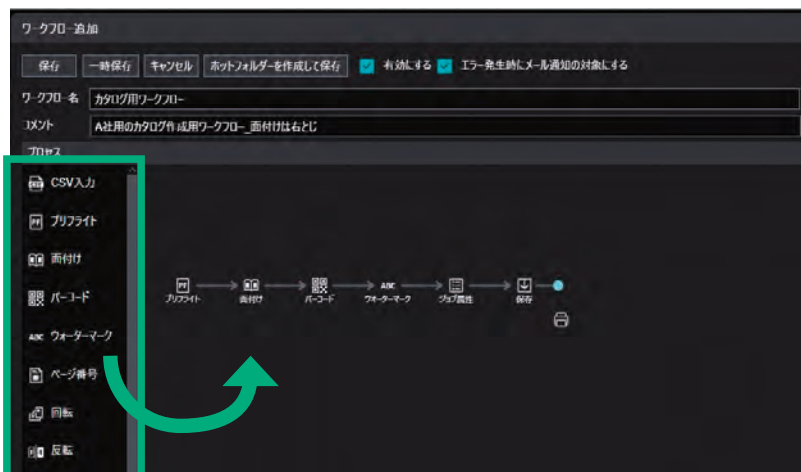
ワークフロー追加

保存 一時保存 キャンセル ホットフォルダーを作成して保存 有効にする エラー発生時にメール通知の対象にする

ワークフロー名 カタログ用ワークフロー

コメント A社用のカタログ作成用ワークフロー_面付けは右とじ

プロセス

CSV入力
プリフライト
面付け
バーコード
ウォーターマーク
ページ番号
回転
反転

プリフライト
面付け
バーコード
ウォーターマーク
ジョブ属性
保存